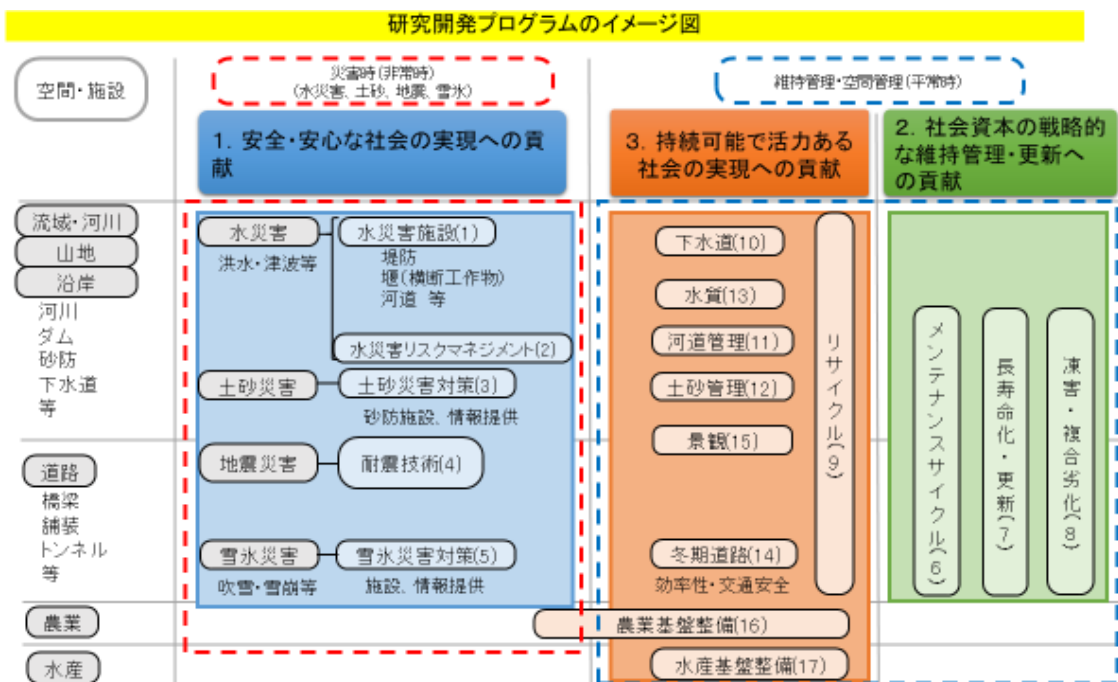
研究開発プログラムのイメージ図

空間・施設

災害時（非常時）
（水災害、土砂、地震、雪氷）

維持管理・空間管理（平常時）

1. 安全・安心な社会の実現への貢献

3. 持続可能で活力ある社会の実現への貢献

2. 社会資本の戦略的な維持管理・更新への貢献

流域・河川
山地
沿岸
河川
ダム
砂防
下水道
等

水災害
洪水・津波等

水災害施設(1)
堤防
堰（横断工作物）
河道 等

水災害リスクマネジメント(2)

土砂災害
土砂災害対策(3)
砂防施設、情報提供

道路
橋梁
舗装
トンネル
等

地震災害
耐震技術(4)

雪氷災害
吹雪・雪崩等
雪氷災害対策(5)
施設、情報提供

下水道(10)
水質(13)
河道管理(11)
土砂管理(12)
景観(15)
冬期道路(14)
効率性・交通安全

リサイクル(9)

メンテナンスサイクル(6)

長寿命化・更新(7)

凍害・複合劣化(8)

農業
農業基盤整備(16)

水産
水産基盤整備(17)